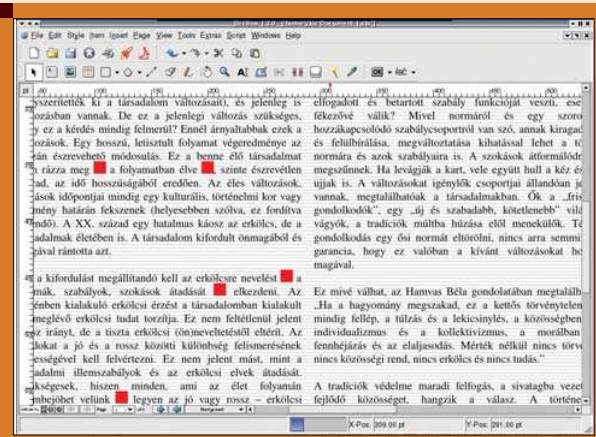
Scribus 1.3.0 - [Hamvas Document 1.sla]

File Edit Style Item Insert Page View Tools Extras Script Windows Help

yszerítették ki a társadalom változásait), és jelenleg is ozásban vannak. De ez a jelenlegi változás szükséges, y ez a kérdés mindig felmerül? Ennél árnyaltabbak ezek a ozások. Egy hosszú, letisztult folyamat végeredménye az án észrevehető módosulás. Ez a benne élő társadalmat a rázza meg a folyamatban élve, szinte észrevétlen ad, az idő hosszúságából eredően. Az éles változások, ások időpontjai mindig egy kulturális, történelmi kor vagy mény határán fekszenek (helyesebben szólva, ez fordítva ndő). A XX. század egy hatalmas káosz az erkölcs, de a adalmak életében is. A társadalom kifordult önmagából és ával rántotta azt.

a kifordulást megállítandó kell az erkölcsre nevelést a mák, szabályok, szokások átadását elkezdeni. Az énben kialakuló erkölcsi érzést a társadalomban kialakult meglévő erkölcsi tudat torzítja. Ez nem feltétlenül jelent z irányt, de a tiszta erkölcsi (ön)neveltetéstől eltérít. Az dokat a jó és a rossz közötti különbség felismerésének ességével kell felvértezni. Ez nem jelent mást, mint a adalmi illemszabályok és az erkölcsi elvek átadását. kségesek, hiszen minden, ami az élet folyamán mbejöhet velünk legyen az jó vagy rossz – erkölcsi

elfogadott és betartott szabály funkcióját veszti, ese fékezővé válik? Mivel normáról és egy szoro hozzákapcsolódó szabálycsoportról van szó, annak kiragad és felülbírálása, megváltoztatása kihatással lehet a tö normára és azok szabályaira is. A szokások átformálód megszűnnek. Ha levágják a kart, vele együtt hull a kéz és ujjak is. A változásokat igénylők csoportjai állandóan je vannak, megtalálhatóak a társadalmakban. Ők a „fris gondolkodók", egy „új és szabadabb, kötetlenebb" vilá vágyók, a tradíciók múltba húzása elől menekülők. Te gondolkodás egy ősi normát eltörölni, nincs arra semmi garancia, hogy ez valóban a kívánt változásokat ho magával.

Ez mivé válhat, az Hamvas Béla gondolatában megtalálh „Ha a hagyományt megszakad, ez a kettős törvénytelen mindig fellép, a túlzás és a lekicsinylés, a közösségben individualizmus és a kollektivizmus, a morálban fennhéjázás és az elaljasodás. Mérték nélkül nincs törvé nincs közösségi rend, nincs erkölcs és nincs tudás."

A tradíciók védelme maradi felfogás, a sivatagba vezet fejlődő közösséget, hangzik a válasz. A történe

X-Pos: 309.00 pt
Y-Pos: 291.00 pt